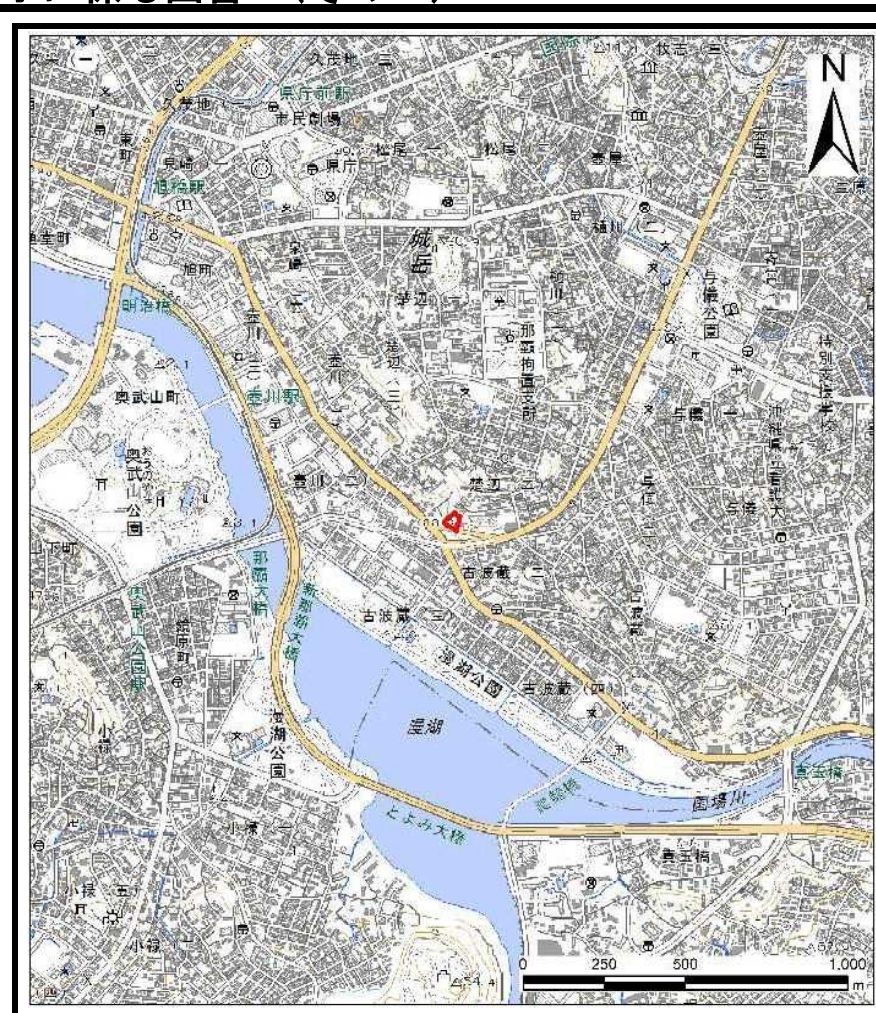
N

久茂地（三）
久茂地（一）
県庁前駅
市民劇場
東町
泉崎（一）
県庁
松尾（一）
松尾
泰屋
旭橋駅
城岳
楚辺
樋川
与儀公園
旭町
壺川（三）
那覇拘置支所
明治橋
奥武山町
壺川駅
楚辺（三）
特別支援学校
与儀（一）
沖縄県立看護大
奥武山公園
壺川（二）
楚辺（二）
与儀
古波蔵（二）
那覇大橋
新那覇大橋
古波蔵（三）
奥武山公園駅
漫湖公園
古波蔵（四）
漫湖
漫湖公園
国場川
真玉橋
小禄（一）
とよみ大橋
真玉橋
小禄（五）
小禄（一）
0 250 500 1,000 m